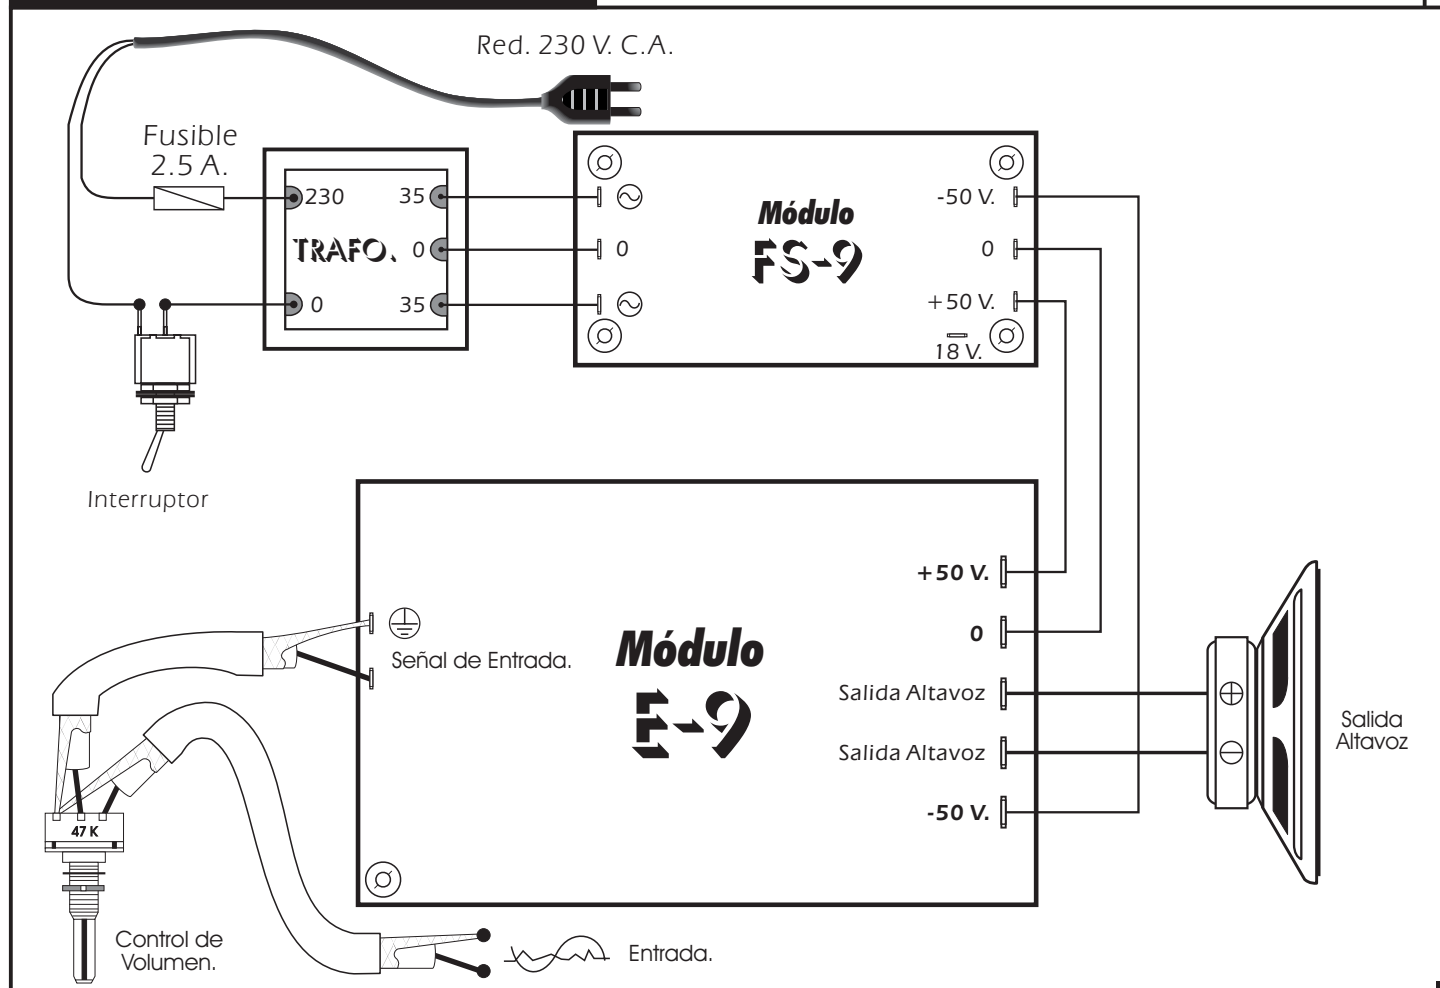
Red. 230 V. C.A.

Fusible
2.5 A.

230
35
TRAFO.
0
0
35

Módulo
FS-9

0
-50 V.
0
+50 V.
18 V.

Interruptor

Módulo
E-9

Señal de Entrada.

+50 V.
0
Salida Altavoz
Salida Altavoz
-50 V.

Salida
Altavoz

47 K

Control de
Volumen.

Entrada.